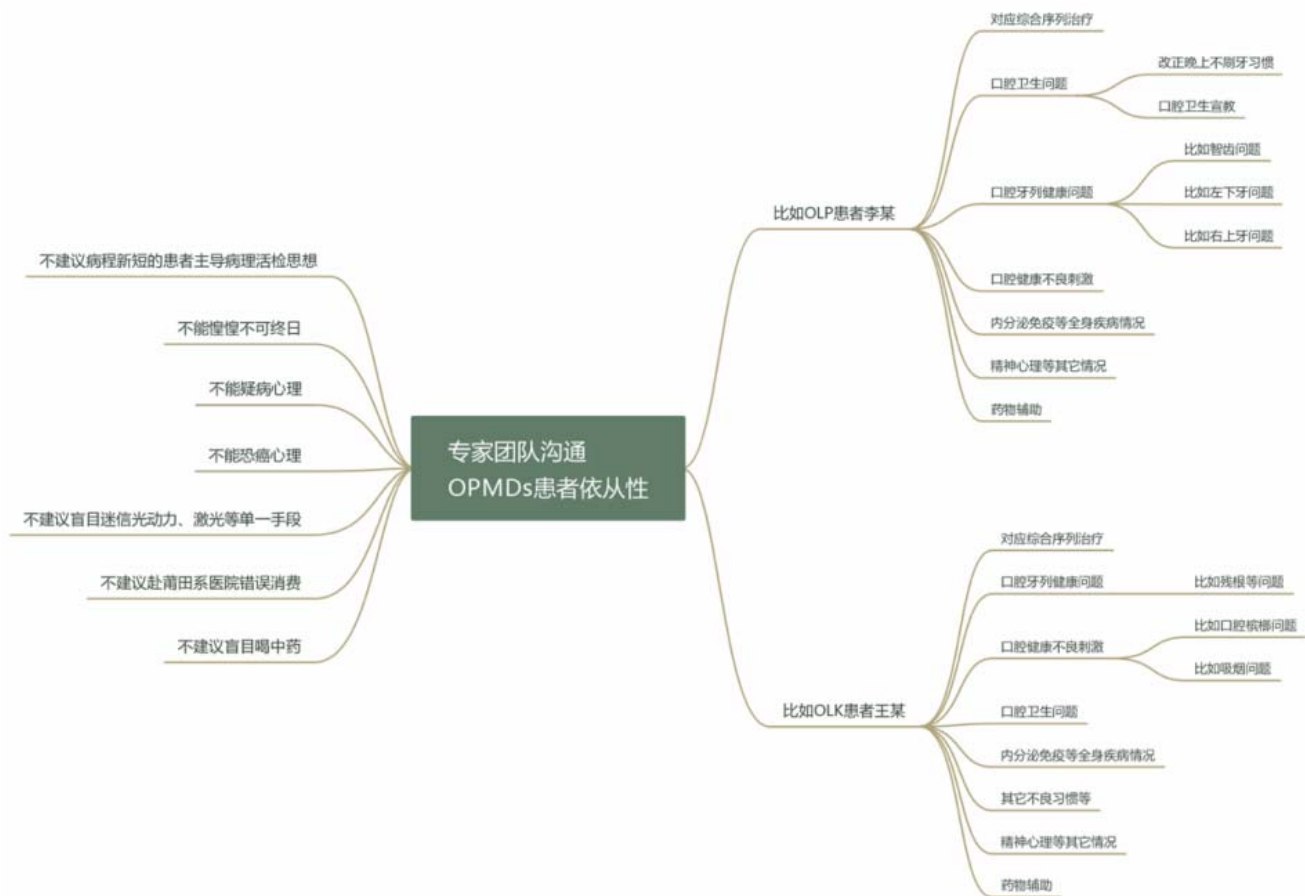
专家团队沟通
OPMDs患者依从性

不建议病程新短的患者主导病理活检思想
不能惶惶不可终日
不能疑病心理
不能恐癌心理
不建议盲目迷信光动力、激光等单一手段
不建议赴莆田系医院错误消费
不建议盲目喝中药

比如OLP患者李某
对应综合序列治疗
口腔卫生问题
改正晚上不刷牙习惯
口腔卫生宣教
口腔牙列健康问题
比如智齿问题
比如左下牙问题
比如右上牙问题
口腔健康不良刺激
内分泌免疫等全身疾病情况
精神心理等其它情况
药物辅助

比如OLK患者王某
对应综合序列治疗
口腔牙列健康问题
比如残根等问题
口腔健康不良刺激
比如口腔槟榔问题
比如吸烟问题
口腔卫生问题
内分泌免疫等全身疾病情况
其它不良习惯等
精神心理等其它情况
药物辅助